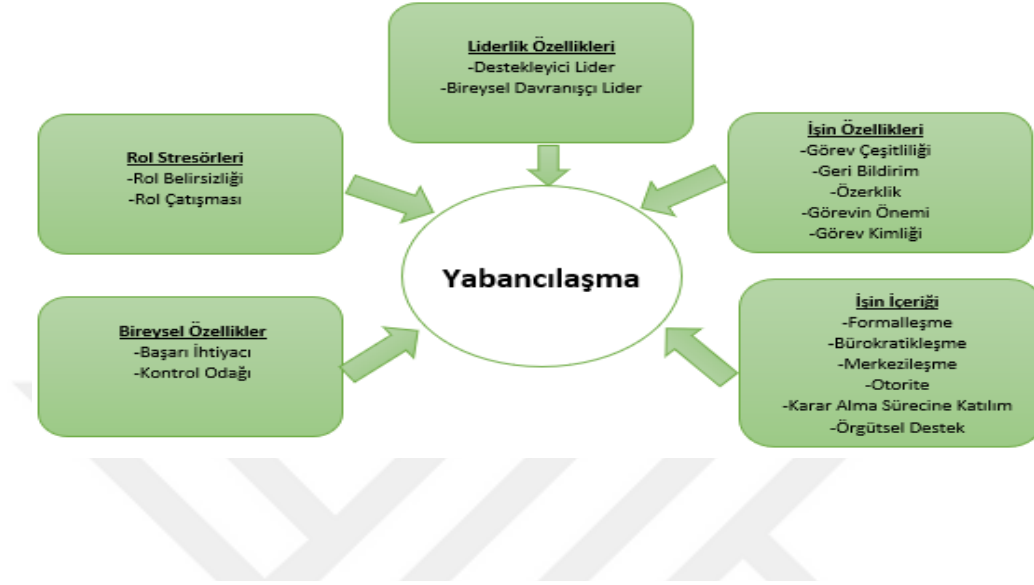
Liderlik Özellikleri
-Destekleyici Lider
-Bireysel Davranışçı Lider

Rol Stresörleri
-Rol Belirsizliği
-Rol Çatışması

İşin Özellikleri
-Görev Çeşitliliği
-Geri Bildirim
-Özerklik
-Görevin Önemi
-Görev Kimliği

Yabancılaşma

Bireysel Özellikler
-Başarı İhtiyacı
-Kontrol Odağı

İşin İçeriği
-Formalleşme
-Bürokratikleşme
-Merkezileşme
-Otorite
-Karar Alma Sürecine Katılım
-Örgütsel Destek